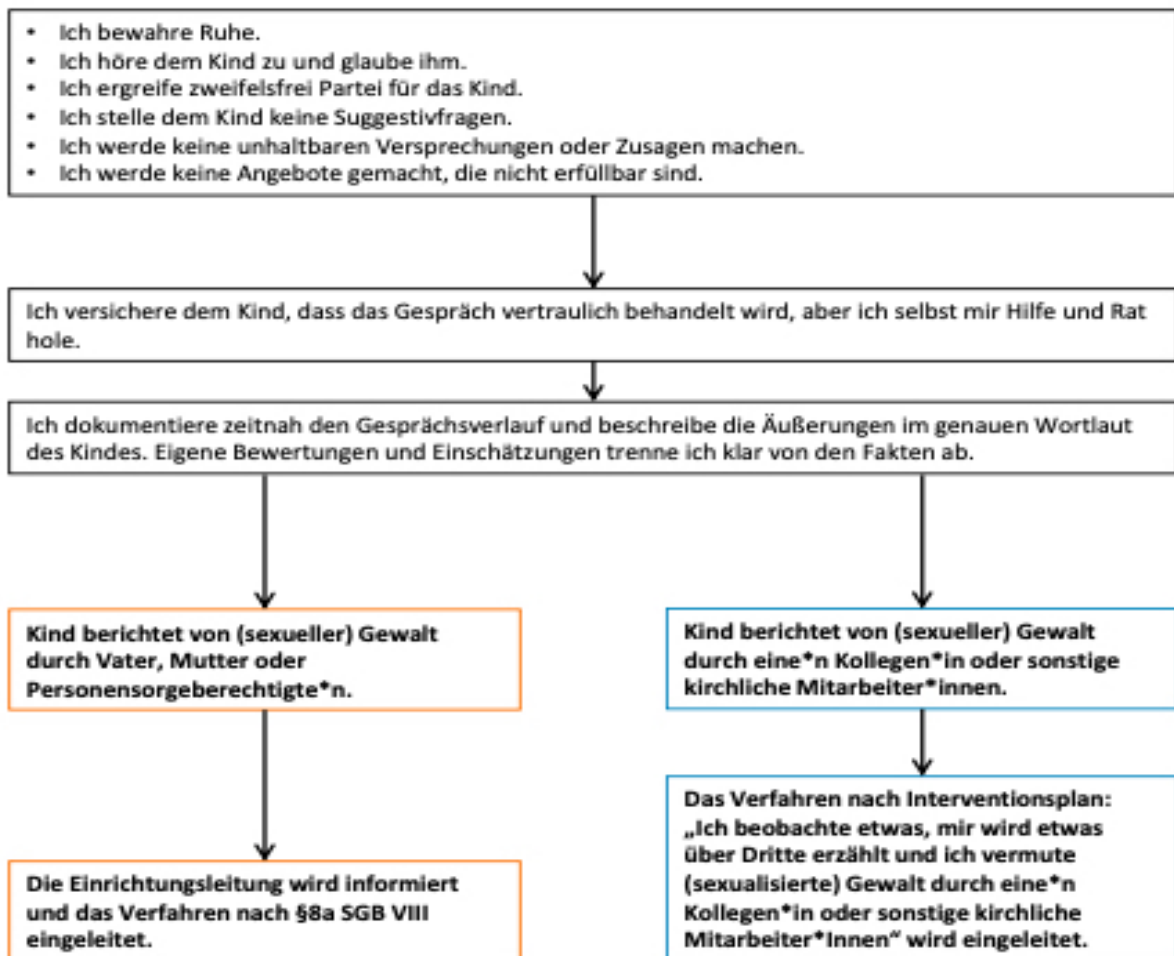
• Ich bewahre Ruhe.
• Ich höre dem Kind zu und glaube ihm.
• Ich ergreife zweifelsfrei Partei für das Kind.
• Ich stelle dem Kind keine Suggestivfragen.
• Ich werde keine unhaltbaren Versprechungen oder Zusagen machen.
• Ich werde keine Angebote gemacht, die nicht erfüllbar sind.

Ich versichere dem Kind, dass das Gespräch vertraulich behandelt wird, aber ich selbst mir Hilfe und Rat hole.

Ich dokumentiere zeitnah den Gesprächsverlauf und beschreibe die Äußerungen im genauen Wortlaut des Kindes. Eigene Bewertungen und Einschätzungen trenne ich klar von den Fakten ab.

Kind berichtet von (sexueller) Gewalt durch Vater, Mutter oder Personensorgeberechtigte*n.

Die Einrichtungsleitung wird informiert und das Verfahren nach §8a SGB VIII eingeleitet.

Kind berichtet von (sexueller) Gewalt durch eine*n Kollegen*in oder sonstige kirchliche Mitarbeiter*innen.

Das Verfahren nach Interventionsplan: „Ich beobachte etwas, mir wird etwas über Dritte erzählt und ich vermute (sexualisierte) Gewalt durch eine*n Kollegen*in oder sonstige kirchliche Mitarbeiter*Innen“ wird eingeleitet.